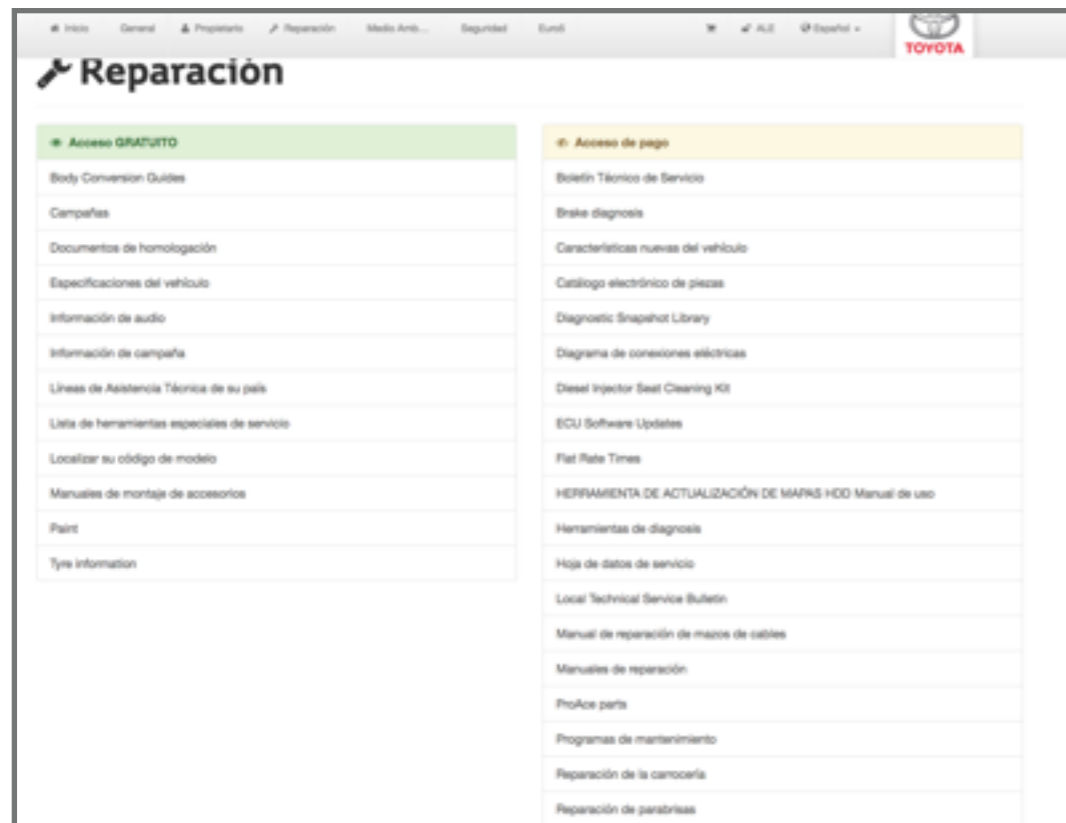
Inicio General Propietario Reparación Medio Amb... Seguridad Euro5 ALE Español

TOYOTA

Reparación

| Acceso GRATUITO |
|---|
| Body Conversion Guides |
| Campañas |
| Documentos de homologación |
| Especificaciones del vehículo |
| Información de audio |
| Información de campaña |
| Líneas de Asistencia Técnica de su país |
| Lista de herramientas especiales de servicio |
| Localizar su código de modelo |
| Manuales de montaje de accesorios |
| Paint |
| Tyre information |

| Acceso de pago |
|---|
| Boletín Técnico de Servicio |
| Brake diagnosis |
| Características nuevas del vehículo |
| Catálogo electrónico de piezas |
| Diagnostic Snapshot Library |
| Diagrama de conexiones eléctricas |
| Diesel Injector Seat Cleaning Kit |
| ECU Software Updates |
| Flat Rate Times |
| HERRAMIENTA DE ACTUALIZACIÓN DE MAPAS HDD Manual de uso |
| Herramientas de diagnosis |
| Hoja de datos de servicio |
| Local Technical Service Bulletin |
| Manual de reparación de mazos de cables |
| Manuales de reparación |
| ProAce parts |
| Programas de mantenimiento |
| Reparación de la carrocería |
| Reparación de parabrisas |